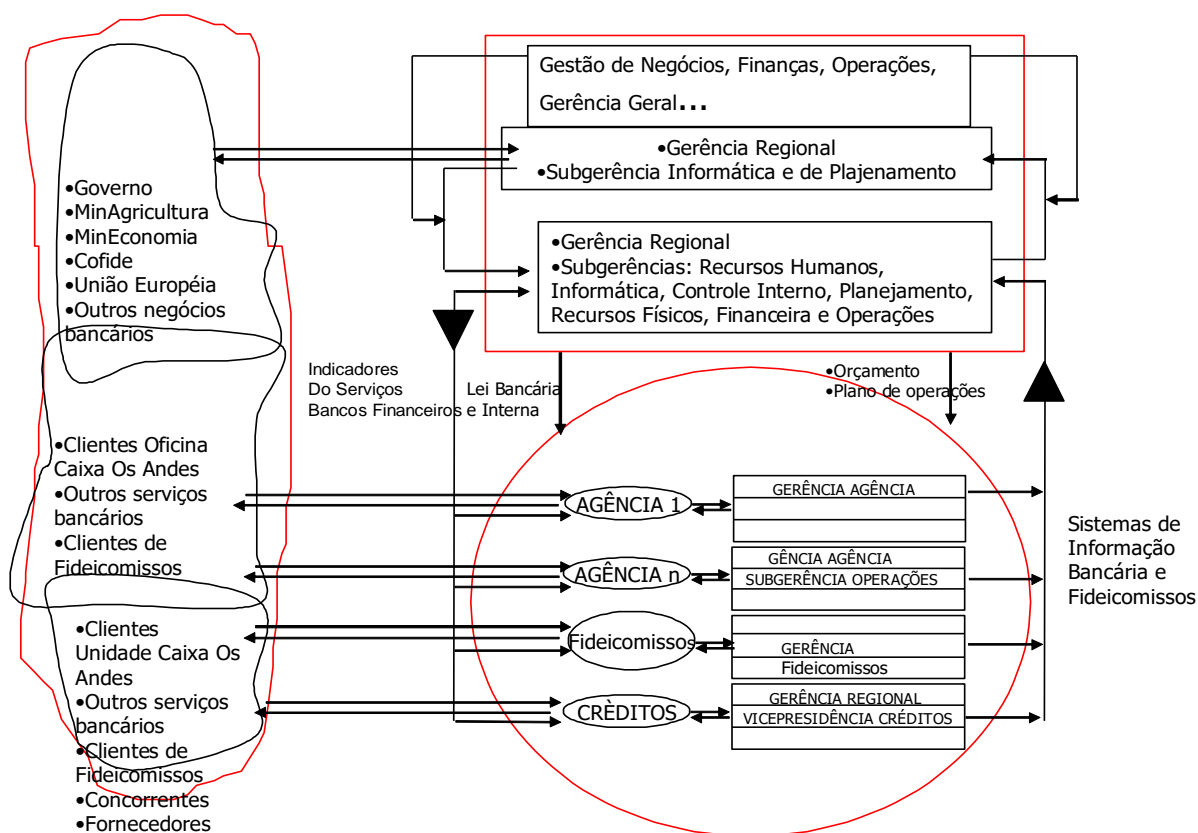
Gestão de Negócios, Finanças, Operações, Gerência Geral...

•Gerência Regional
•Subgerência Informática e de Plajenamento

•Gerência Regional
•Subgerências: Recursos Humanos, Informática, Controle Interno, Planejamento, Recursos Físicos, Financeira e Operações

•Governo
•MinAgricultura
•MinEconomia
•Cofide
•União Européia
•Outros negócios bancários

Indicadores Do Serviços Bancos Financeiros

Lei Bancária e Interna

•Orçamento
•Plano de operações

•Clientes Oficina Caixa Os Andes
•Outros serviços bancários
•Clientes de Fideicomissos

•Clientes Unidade Caixa Os Andes
•Outros serviços bancários
•Clientes de Fideicomissos
•Concorrentes
•Fornecedores

AGÊNCIA 1
GERÊNCIA AGÊNCIA

AGÊNCIA n
GÊNCIA AGÊNCIA
SUBGERÊNCIA OPERAÇÕES

Fideicomissos
GERÊNCIA
Fideicomissos

CRÈDITOS
GERÊNCIA REGIONAL
VICEPRESIDÊNCIA CRÉDITOS

Sistemas de Informação Bancária e Fideicomissos